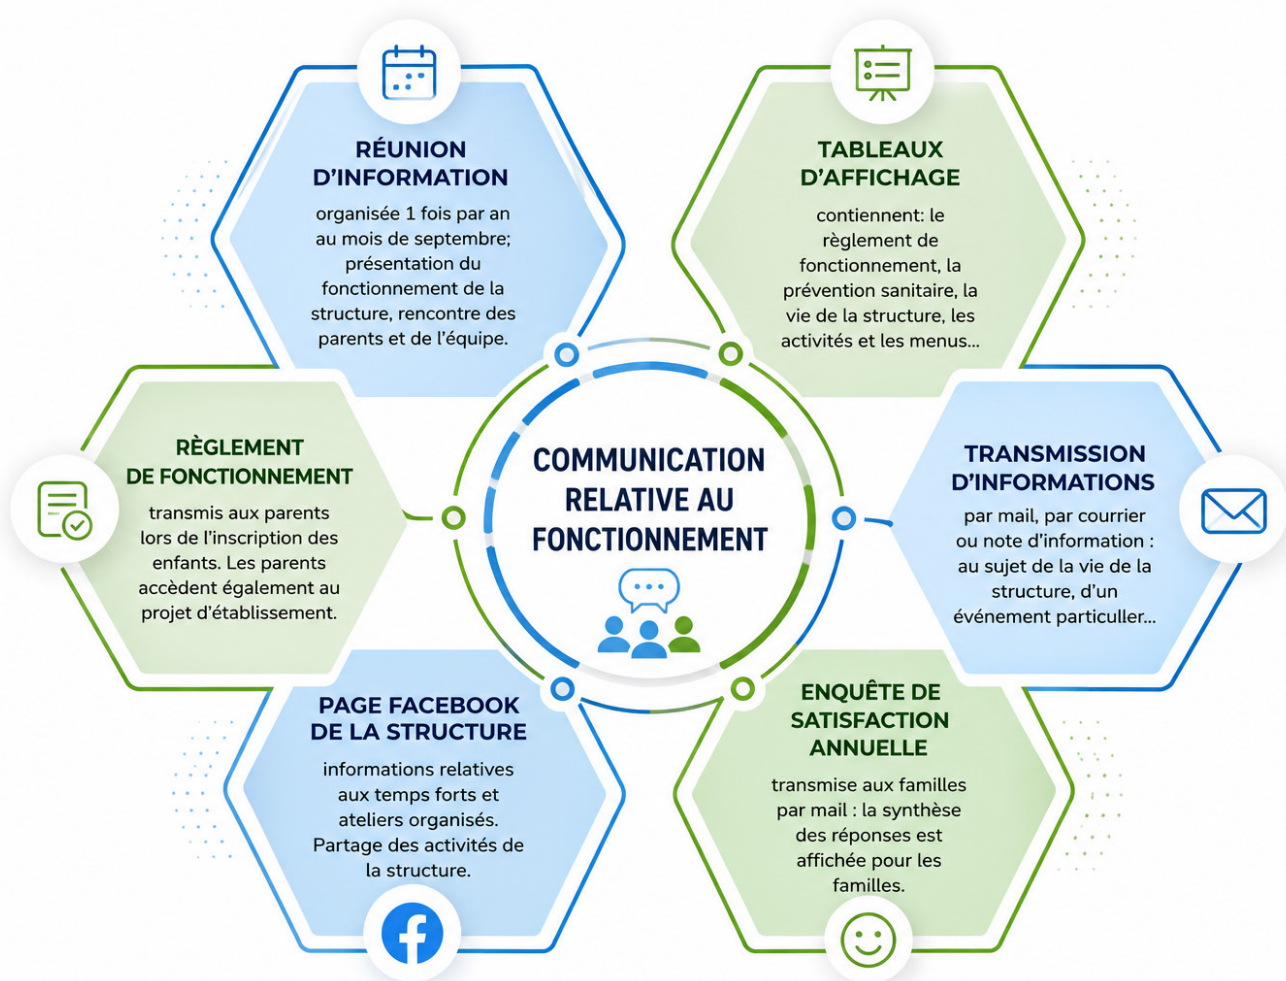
COMMUNICATION RELATIVE AU FONCTIONNEMENT

RÉUNION D'INFORMATION

organisée 1 fois par an au mois de septembre; présentation du fonctionnement de la structure, rencontre des parents et de l'équipe.

TABLEAUX D'AFFICHAGE

contiennent: le règlement de fonctionnement, la prévention sanitaire, la vie de la structure, les activités et les menus...

RÈGLEMENT DE FONCTIONNEMENT

transmis aux parents lors de l'inscription des enfants. Les parents accèdent également au projet d'établissement.

TRANSMISSION D'INFORMATIONS

par mail, par courrier ou note d'information : au sujet de la vie de la structure, d'un événement particuller...

PAGE FACEBOOK DE LA STRUCTURE

informations relatives aux temps forts et ateliers organisés. Partage des activités de la structure.

ENQUÊTE DE SATISFACTION ANNUELLE

transmise aux familles par mail : la synthèse des réponses est affichée pour les familles.